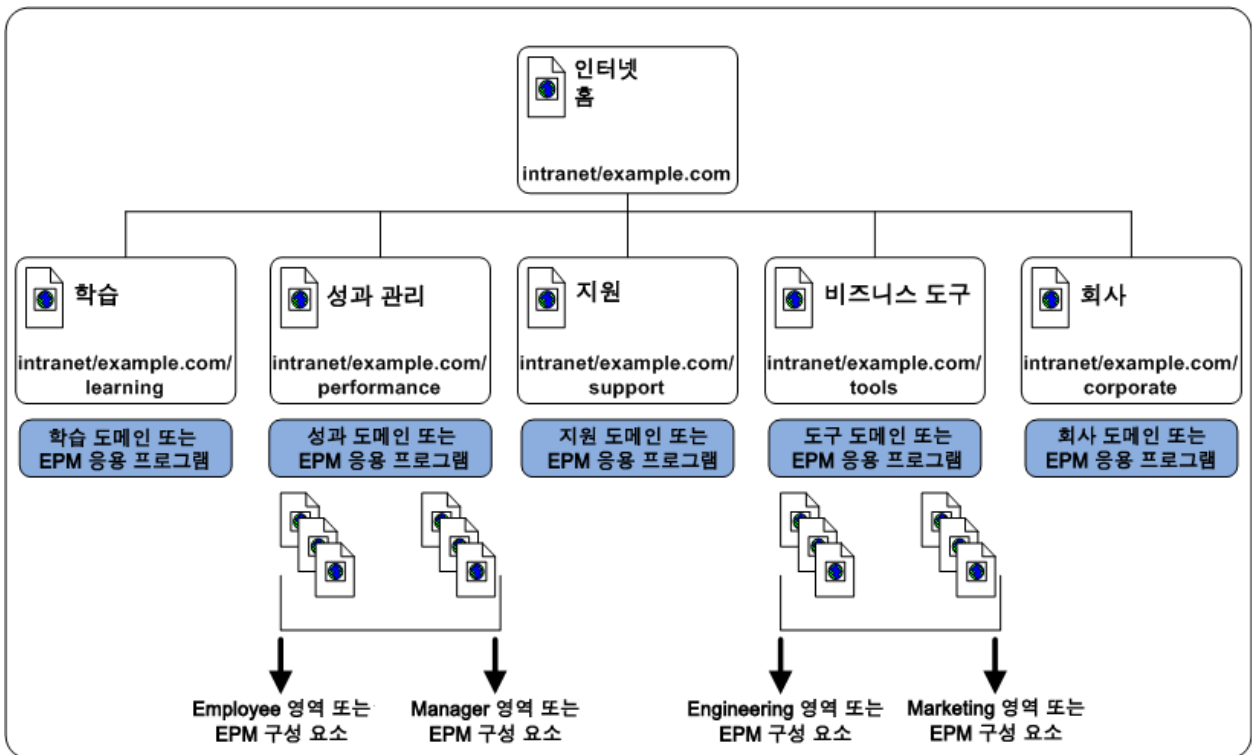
인터넷 홈

intranet/example.com

학습

intranet/example.com/learning

학습 도메인 또는 EPM 응용 프로그램

성과 관리

intranet/example.com/performance

성과 도메인 또는 EPM 응용 프로그램

지원

intranet/example.com/support

지원 도메인 또는 EPM 응용 프로그램

비즈니스 도구

intranet/example.com/tools

도구 도메인 또는 EPM 응용 프로그램

회사

intranet/example.com/corporate

회사 도메인 또는 EPM 응용 프로그램

Employee 영역 또는 EPM 구성 요소

Manager 영역 또는 EPM 구성 요소

Engineering 영역 또는 EPM 구성 요소

Marketing 영역 또는 EPM 구성 요소